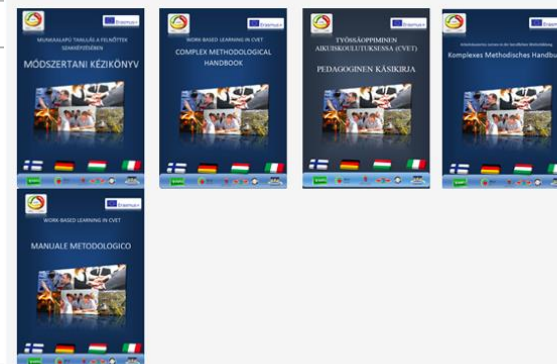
Erasmus+
MUNKAALAPÚ TANULÁS A FELNŐTTEK SZAKKÉPZÉSÉBEN
MÓDSZERTANI KÉZIKÖNYV

Erasmus+
WORK-BASED LEARNING IN CVET
COMPLEX METHODOLOGICAL HANDBOOK

Erasmus+
TYÖSSÄOPPIMINEN AIKUISKOULUTUKSESSA (CVET)
PEDAGOGINEN KÄSIKIRJA

Erasmus+
Arbeitsbasiertes Lernen in der beruflichen Weiterbildung
Komplexes Methodisches Handbu

Erasmus+
WORK-BASED LEARNING IN CVET
MANUALE METODOLOGICO